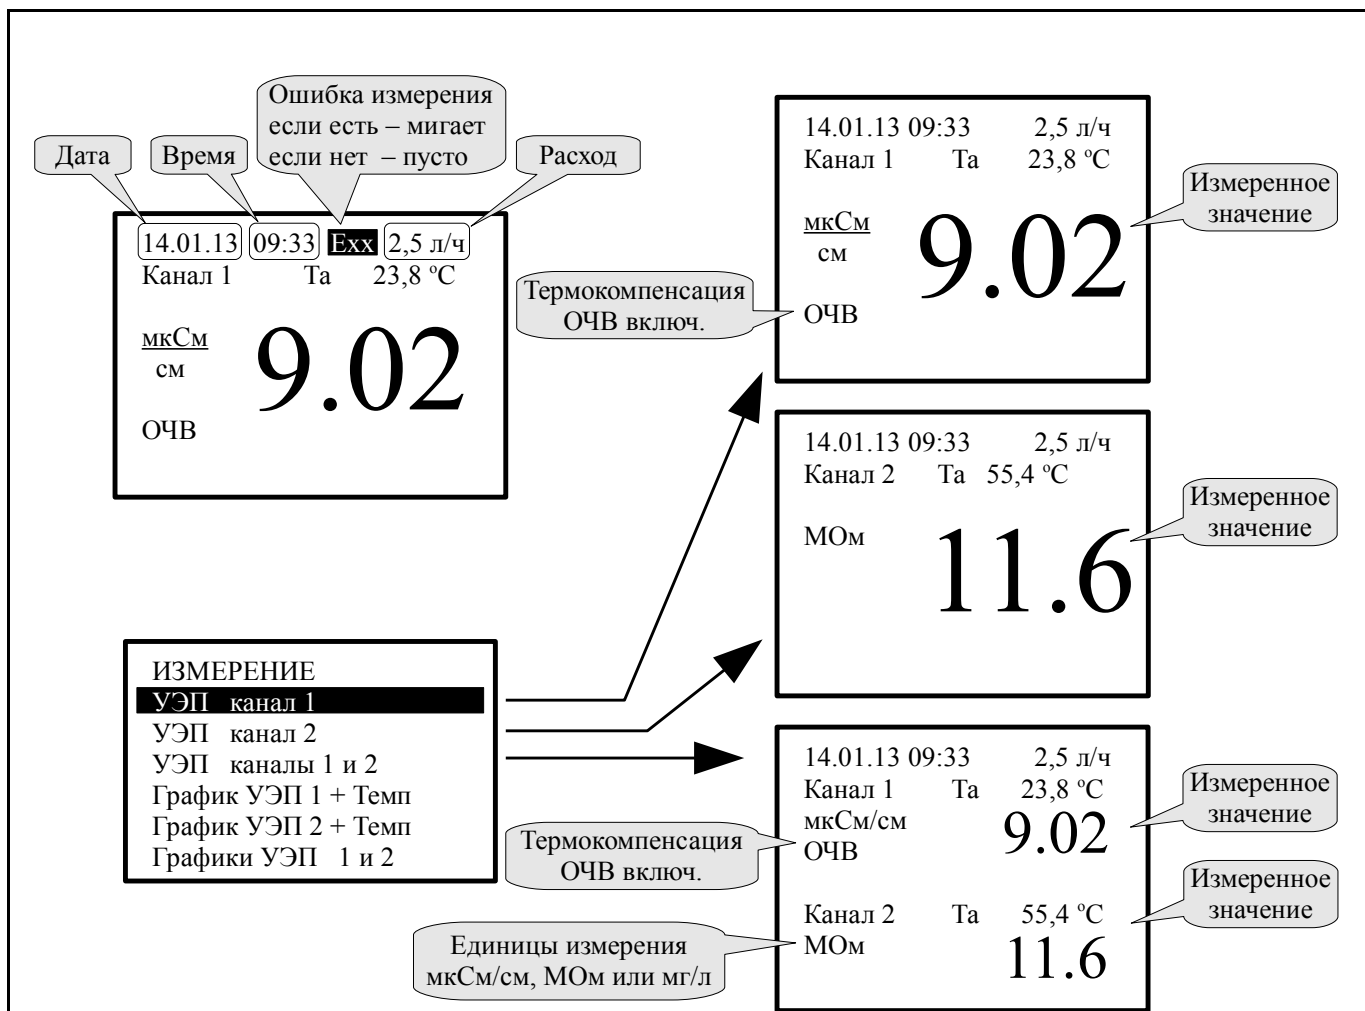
Ошибка измерения если есть – мигает если нет – пусто

Дата

Время

Расход

14.01.13 09:33 Exx 2,5 л/ч
Канал 1 Ta 23,8 ºC

$\frac{мкСм}{см}$

9.02

ОЧВ

Термокомпенсация ОЧВ включ.

14.01.13 09:33 2,5 л/ч
Канал 1 Ta 23,8 ºC

$\frac{мкСм}{см}$

9.02

ОЧВ

Измеренное значение

14.01.13 09:33 2,5 л/ч
Канал 2 Ta 55,4 ºC

МОм

11.6

Измеренное значение

ИЗМЕРЕНИЕ
УЭП канал 1
УЭП канал 2
УЭП каналы 1 и 2
График УЭП 1 + Темп
График УЭП 2 + Темп
Графики УЭП 1 и 2

14.01.13 09:33 2,5 л/ч
Канал 1 Ta 23,8 ºC
мкСм/см
ОЧВ
9.02

Измеренное значение

Термокомпенсация ОЧВ включ.

Канал 2 Ta 55,4 ºC
МОм
11.6

Измеренное значение

Единицы измерения мкСм/см, МОм или мг/л